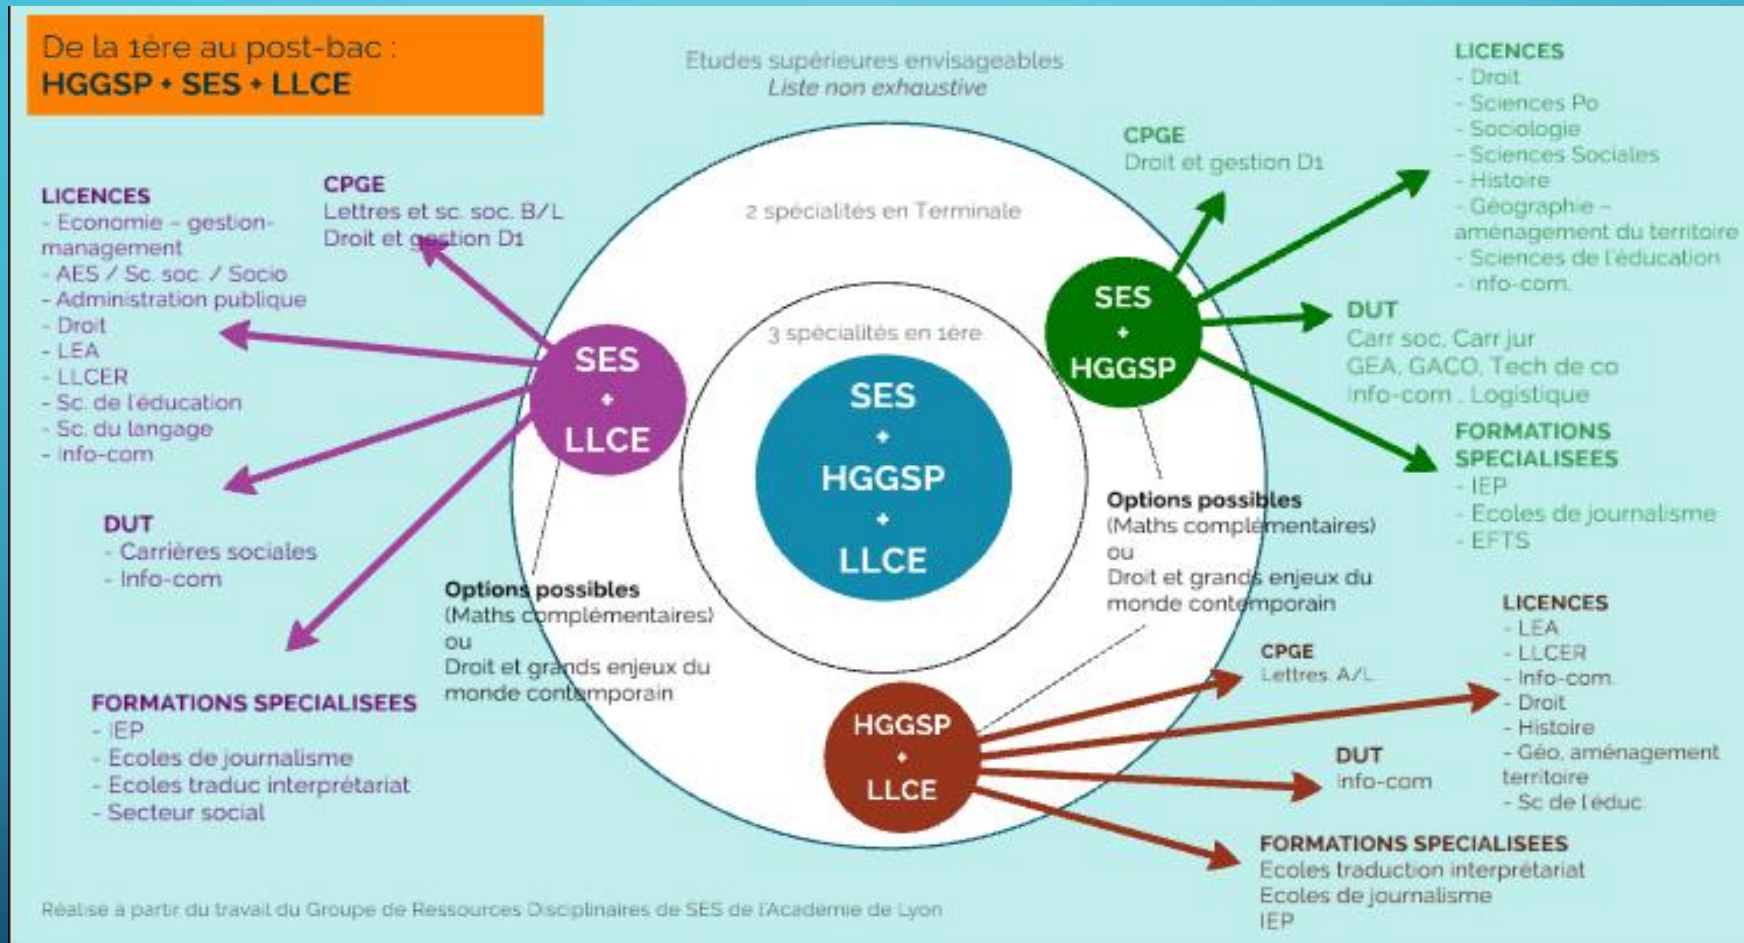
De la 1ère au post-bac :
HGGSP + SES + LLCE

Etudes supérieures envisageables
Liste non exhaustive

LICENCES
- Economie - gestion-management
- AES / Sc. soc. / Socio
- Administration publique
- Droit
- LEA
- LLCER
- Sc. de l'éducation
- Sc. du langage
- Info-com

CPGE
Lettres et sc. soc. B/L
Droit et gestion D1

DUT
- Carrières sociales
- Info-com

FORMATIONS SPECIALISEES
- IEP
- Ecoles de journalisme
- Ecoles traduc interprétariat
- Secteur social

2 spécialités en Terminale

3 spécialités en 1ère

SES + HGGSP + LLCE

SES + LLCE

SES + HGGSP

HGGSP + LLCE

Options possibles
(Maths complémentaires)
ou
Droit et grands enjeux du monde contemporain

Options possibles
(Maths complémentaires)
ou
Droit et grands enjeux du monde contemporain

CPGE
Droit et gestion D1

LICENCES
- Droit
- Sciences Po
- Sociologie
- Sciences Sociales
- Histoire
- Géographie - aménagement du territoire
- Sciences de l'éducation
- Info-com

DUT
Carr soc, Carr jur
GEA, GACO, Tech de co
Info-com , Logistique

FORMATIONS SPECIALISEES
- IEP
- Ecoles de journalisme
- EFTS

CPGE
Lettres A/L

LICENCES
- LEA
- LLCER
- Info-com
- Droit
- Histoire
- Géo, aménagement territoire
- Sc de l'éduc

DUT
Info-com

FORMATIONS SPECIALISEES
Ecoles traduction interprétariat
Ecoles de journalisme
IEP

Réalisé à partir du travail du Groupe de Ressources Disciplinaires de SES de l'Académie de Lyon